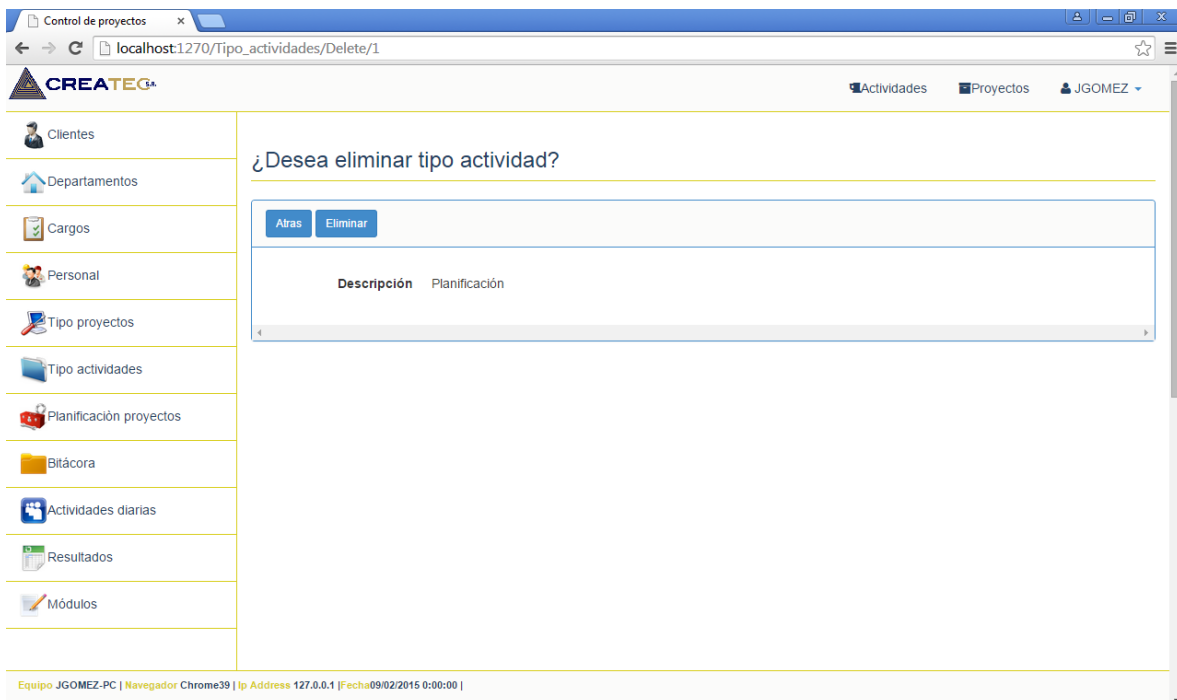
Control de proyectos ×

localhost:1270/Tipo_actividades/Delete/1

CREATEC S.A.

Actividades Proyectos JGOMEZ

Clientes
Departamentos
Cargos
Personal
Tipo proyectos
Tipo actividades
Planificación proyectos
Bitácora
Actividades diarias
Resultados
Módulos

¿Desea eliminar tipo actividad?

Atras Eliminar

Descripción Planificación

Equipo JGOMEZ-PC | Navegador Chrome39 | Ip Address 127.0.0.1 |Fecha09/02/2015 0:00:00 |